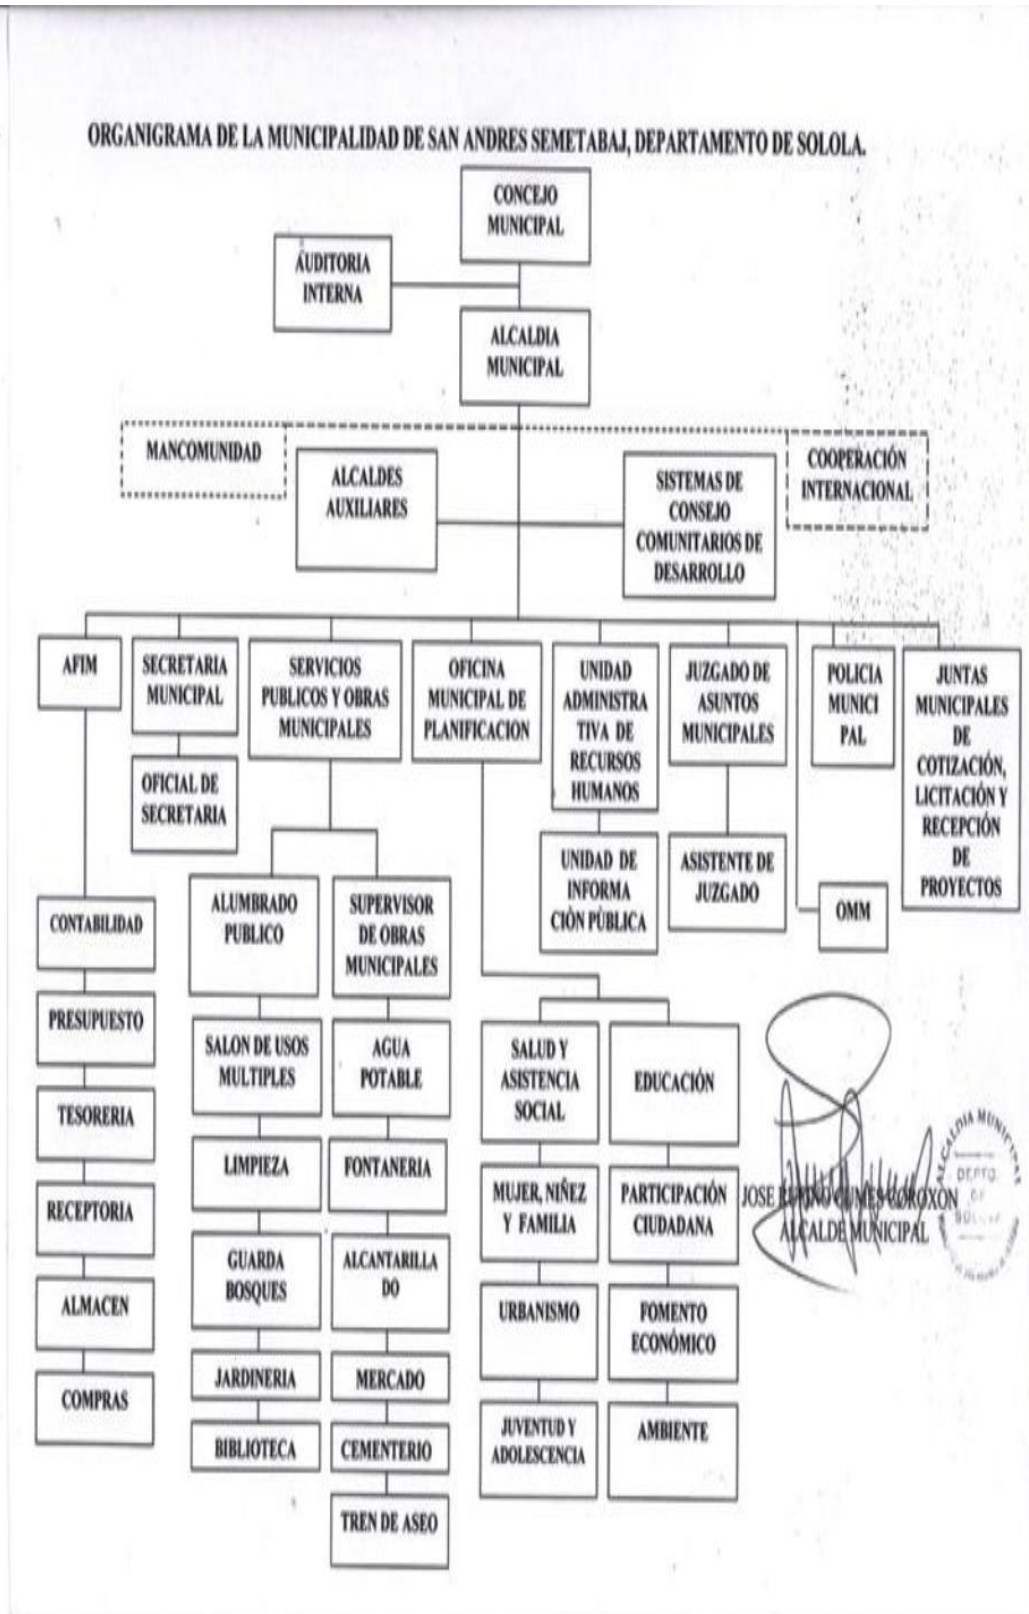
ORGANIGRAMA DE LA MUNICIPALIDAD DE SAN ANDRES SEMETABAJ, DEPARTAMENTO DE SOLOLA.

CONCEJO MUNICIPAL

AUDITORIA INTERNA

ALCALDIA MUNICIPAL

MANCOMUNIDAD

ALCALDES AUXILIARES

SISTEMAS DE CONSEJO COMUNITARIOS DE DESARROLLO

COOPERACIÓN INTERNACIONAL

AFIM

SECRETARIA MUNICIPAL

SERVICIOS PUBLICOS Y OBRAS MUNICIPALES

OFICINA MUNICIPAL DE PLANIFICACION

UNIDAD ADMINISTRATIVA DE RECURSOS HUMANOS

JUZGADO DE ASUNTOS MUNICIPALES

POLICIA MUNICIPAL

JUNTAS MUNICIPALES DE COTIZACIÓN, LICITACIÓN Y RECEPCIÓN DE PROYECTOS

OFICIAL DE SECRETARIA

UNIDAD DE INFORMACIÓN PÚBLICA

ASISTENTE DE JUZGADO

OMM

CONTABILIDAD

PRESUPUESTO

TESORERIA

RECEPTORIA

ALMACEN

COMPRAS

ALUMBRADO PUBLICO

SALON DE USOS MULTIPLES

LIMPIEZA

GUARDA BOSQUES

JARDINERIA

BIBLIOTECA

SUPERVISOR DE OBRAS MUNICIPALES

AGUA POTABLE

FONTANERIA

ALCANTARILLADO

MERCADO

CEMENTERIO

TREN DE ASEO

SALUD Y ASISTENCIA SOCIAL

MUJER, NIÑEZ Y FAMILIA

URBANISMO

JUVENTUD Y ADOLESCENCIA

EDUCACIÓN

PARTICIPACIÓN CIUDADANA

FOMENTO ECONÓMICO

AMBIENTE

JOSE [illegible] COROXON
ALCALDE MUNICIPAL

ALCALDIA MUNICIPAL
DEPTO. DE SOLOLA
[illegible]